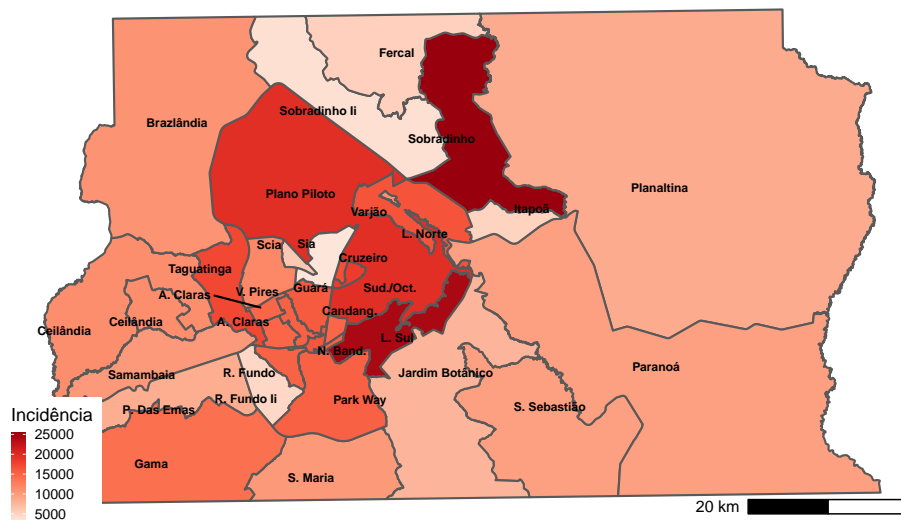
Fercal
Sobradinho Ii
Brazlândia
Sobradinho
Plano Piloto
Planaltina
Varjão
Itapoã
L. Norte
Scia
Sia
Taguatinga
Cruzeiro
A. Claras
V. Pires
Guará
Sud./Oct.
Ceilândia
Ceilândia
A. Claras
Candang.
N. Band.
L. Sul
Samambaia
R. Fundo
Jardim Botânico
Paranoá
P. Das Emas
R. Fundo Ii
Park Way
S. Sebastião
Incidência
25000
20000
15000
10000
5000
Gama
S. Maria
20 km